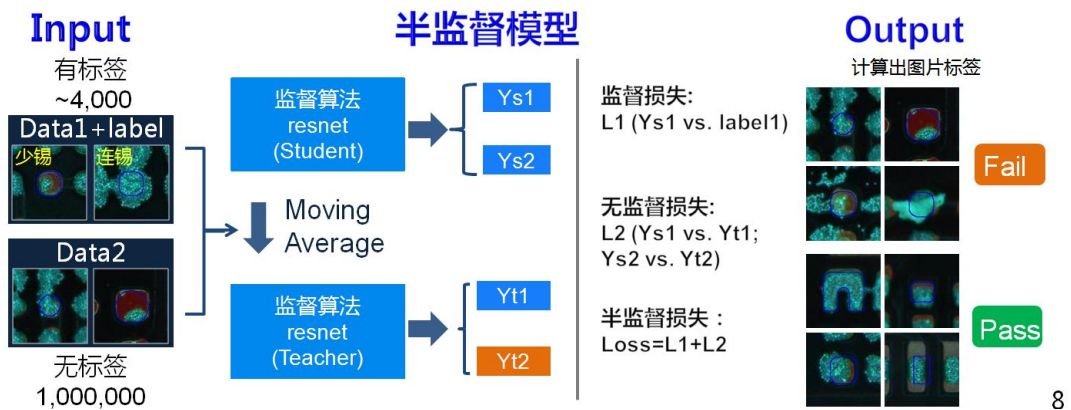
Input

有标签
~4,000

Data1+label

少锡

连锡

Data2

无标签
1,000,000

半监督模型

监督算法
resnet
(Student)

Ys1

Ys2

Moving Average

监督算法
resnet
(Teacher)

Yt1

Yt2

监督损失:
L1 (Ys1 vs. label1)

无监督损失:
L2 (Ys1 vs. Yt1; Ys2 vs. Yt2)

半监督损失：
Loss=L1+L2

Output

计算出图片标签

Fail

Pass

8